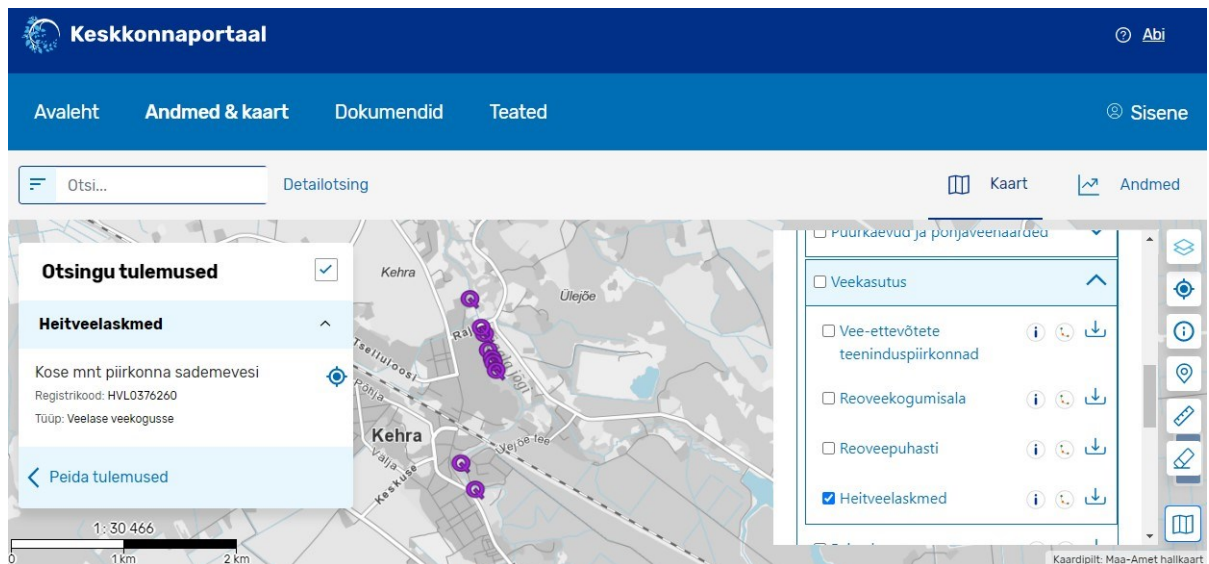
Keskkonnaportaal

Abi

Avaleht

Andmed & kaart

Dokumendid

Teated

Sisene

Otsi...

Detailotsing

Kaart

Andmed

Otsingu tulemused

Heitveelaskmed

Kose mnt piirkonna sademevesi

Registrikood: HVL0376260

Tüüp: Veelase veekogusse

Peida tulemused

1: 30 466

0

1 km

2 km

Kehra

Ülejõe

Kehra

Põhja

Valja

Keskuse

Puurkaevud ja põhjaveehaarded

Veekasutus

Vee-ettevõtete teeninduspiirkonnad

Reoveekogumisala

Reoveepuhasti

Heitveelaskmed

Kaardipilt: Maa-Amet hallkaart